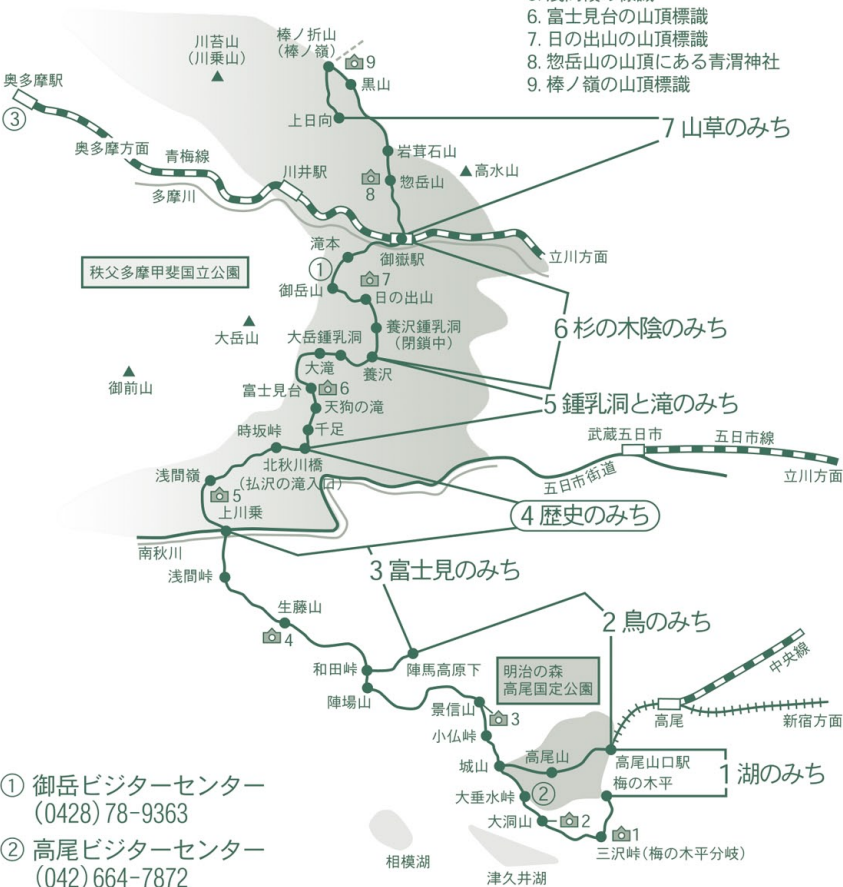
6. 富士見台の山頂標識
7. 日の出山の山頂標識
8. 惣岳山の山頂にある青渭神社
9. 棒ノ嶺の山頂標識

川苔山
(川乗山)

棒ノ折山
(棒ノ嶺)

9
黒山
上日向
岩茸石山
8
惣岳山
高水山

奥多摩駅
③
奥多摩方面
青梅線
川井駅
多摩川

7 山草のみち

滝本
御嶽駅
立川方面
秩父多摩甲斐国立公園
①
7
御岳山
日の出山
大岳山
大岳鍾乳洞
養沢鍾乳洞
(閉鎖中)
6 杉の木陰のみち
大滝
養沢
御前山
富士見台
6
天狗の滝
5 鍾乳洞と滝のみち
時坂峠
千足
武蔵五日市
五日市線
浅間嶺
北秋川橋
(払沢の滝入口)
立川方面
五日市街道
5
上川乗
4 歴史のみち
南秋川
浅間峠
3 富士見のみち
生藤山
2 鳥のみち
4
中央線
和田峠
陣馬高原下
明治の森
高尾国定公園
陣場山
景信山
3
高尾
新宿方面
小仏峠
高尾山
高尾山口駅
城山
梅の木平
1 湖のみち
大垂水峠
②
大洞山
2
1
三沢峠(梅の木平分岐)
相模湖
津久井湖

① 御岳ビジターセンター
(0428)78-9363
② 高尾ビジターセンター
(042)664-7872